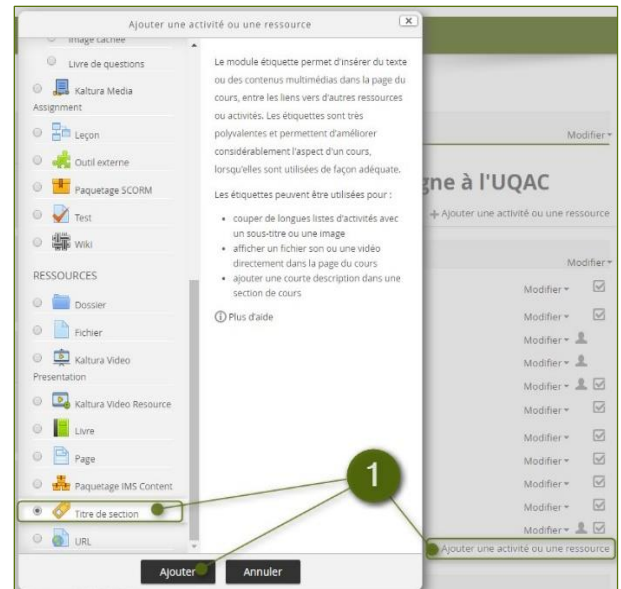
Ajouter une activité ou une ressource

Image cachée

Livre de questions

Kaltura Media Assignment

Leçon

Outil externe

Paquetage SCORM

Test

Wiki

RESSOURCES

Dossier

Fichier

Kaltura Video Presentation

Kaltura Video Resource

Livre

Page

Paquetage IMS Content

Titre de section

URL

Le module étiquette permet d'insérer du texte ou des contenus multimédias dans la page du cours, entre les liens vers d'autres ressources ou activités. Les étiquettes sont très polyvalentes et permettent d'améliorer considérablement l'aspect d'un cours, lorsqu'elles sont utilisées de façon adéquate.

Les étiquettes peuvent être utilisées pour :

- couper de longues listes d'activités avec un sous-titre ou une image
- afficher un fichier son ou une vidéo directement dans la page du cours
- ajouter une courte description dans une section de cours

Plus d'aide

Ajouter

Annuler

Modifier

gne à l'UQAC

+ Ajouter une activité ou une ressource

Modifier

Modifier

Modifier

Modifier

Modifier

Modifier

Modifier

Modifier

Modifier

Modifier

Modifier

Modifier

1

Ajouter une activité ou une ressource